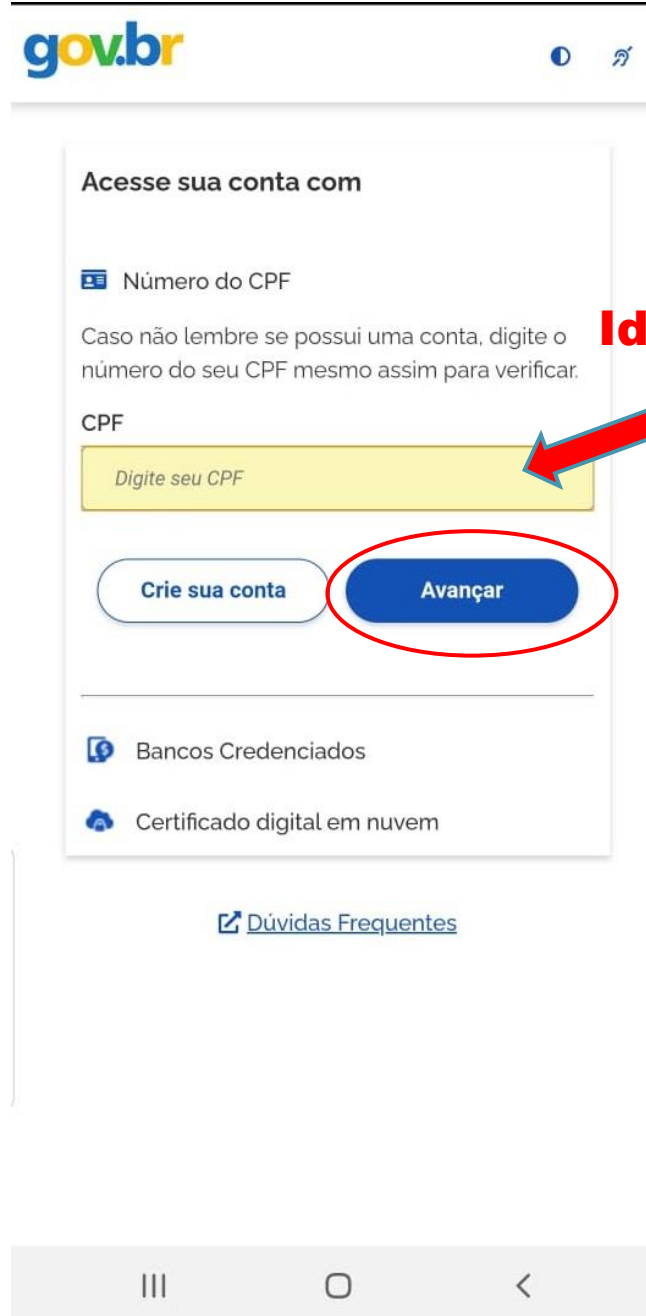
gov.br

Acesse sua conta com

Número do CPF

Caso não lembre se possui uma conta, digite o número do seu CPF mesmo assim para verificar.

Id

CPF

Digite seu CPF

Crie sua conta

Avançar

Bancos Credenciados

Certificado digital em nuvem

Dúvidas Frequentes